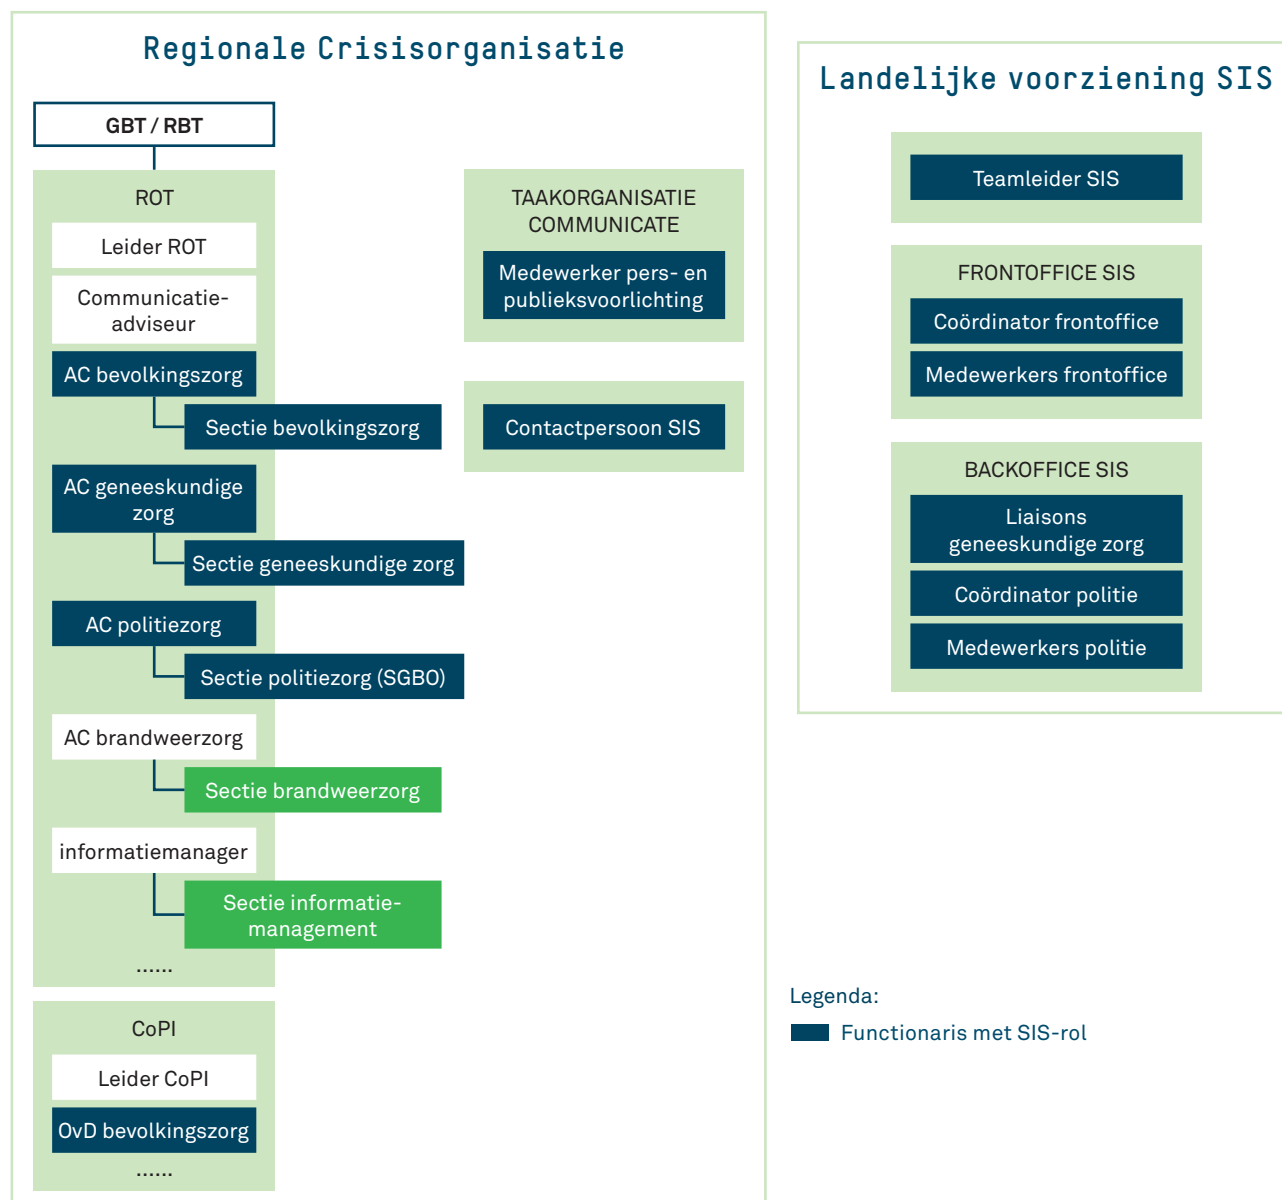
Regionale Crisisorganisatie

GBT / RBT

ROT

Leider ROT

Communicatieadviseur

AC bevolkingszorg

Sectie bevolkingszorg

AC geneeskundige zorg

Sectie geneeskundige zorg

AC politiezorg

Sectie politiezorg (SGBO)

AC brandweerzorg

Sectie brandweerzorg

informatiemanager

Sectie informatiemanagement

......

CoPI

Leider CoPI

OvD bevolkingszorg

......

TAAKORGANISATIE COMMUNICATE

Medewerker pers- en publieksvoorlichting

Contactpersoon SIS

Landelijke voorziening SIS

Teamleider SIS

FRONTOFFICE SIS

Coördinator frontoffice

Medewerkers frontoffice

BACKOFFICE SIS

Liaisons geneeskundige zorg

Coördinator politie

Medewerkers politie

Legenda:

Functionaris met SIS-rol